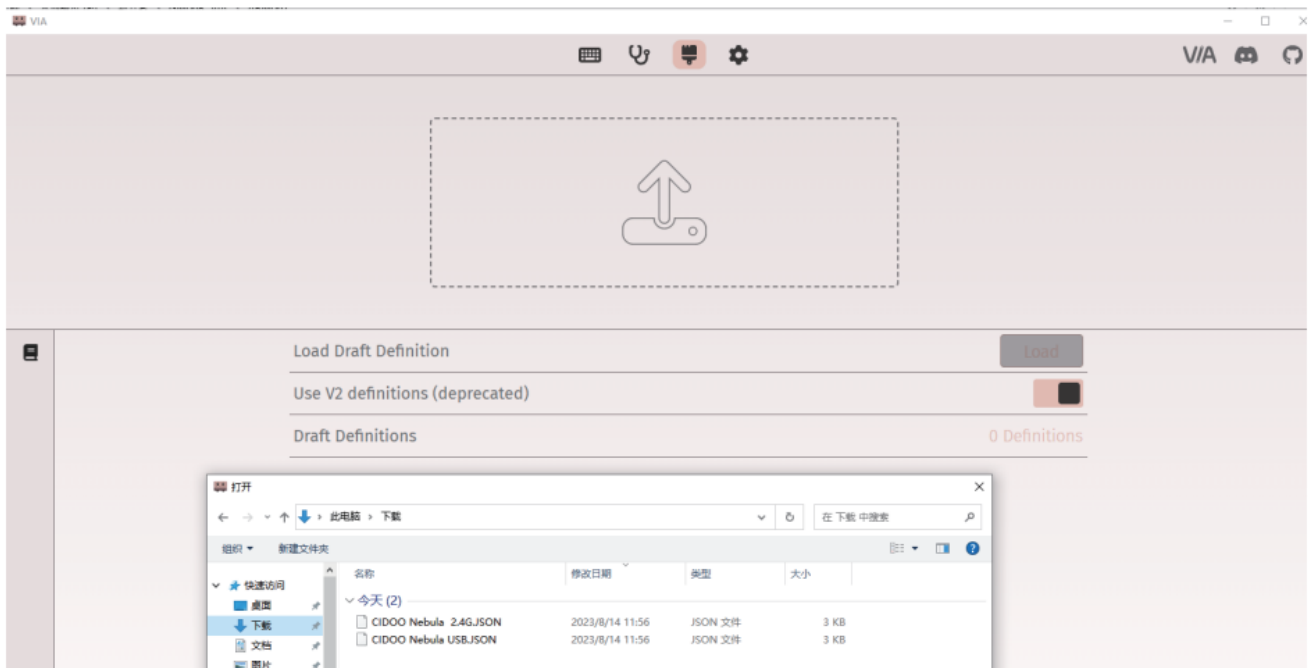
VIA

V/A

Load Draft Definition
Load
Use V2 definitions (deprecated)
Draft Definitions
0 Definitions

打开
此电脑 › 下载
在 下载 中搜索
组织 ▾
新建文件夹
快速访问
桌面
下载
文档
图片

| 名称 | 修改日期 | 类型 | 大小 |
|---|---|---|---|
| 今天 (2) | | | |
| CIDOO Nebula 2.4G.JSON | 2023/8/14 11:56 | JSON 文件 | 3 KB |
| CIDOO Nebula USB.JSON | 2023/8/14 11:56 | JSON 文件 | 3 KB |